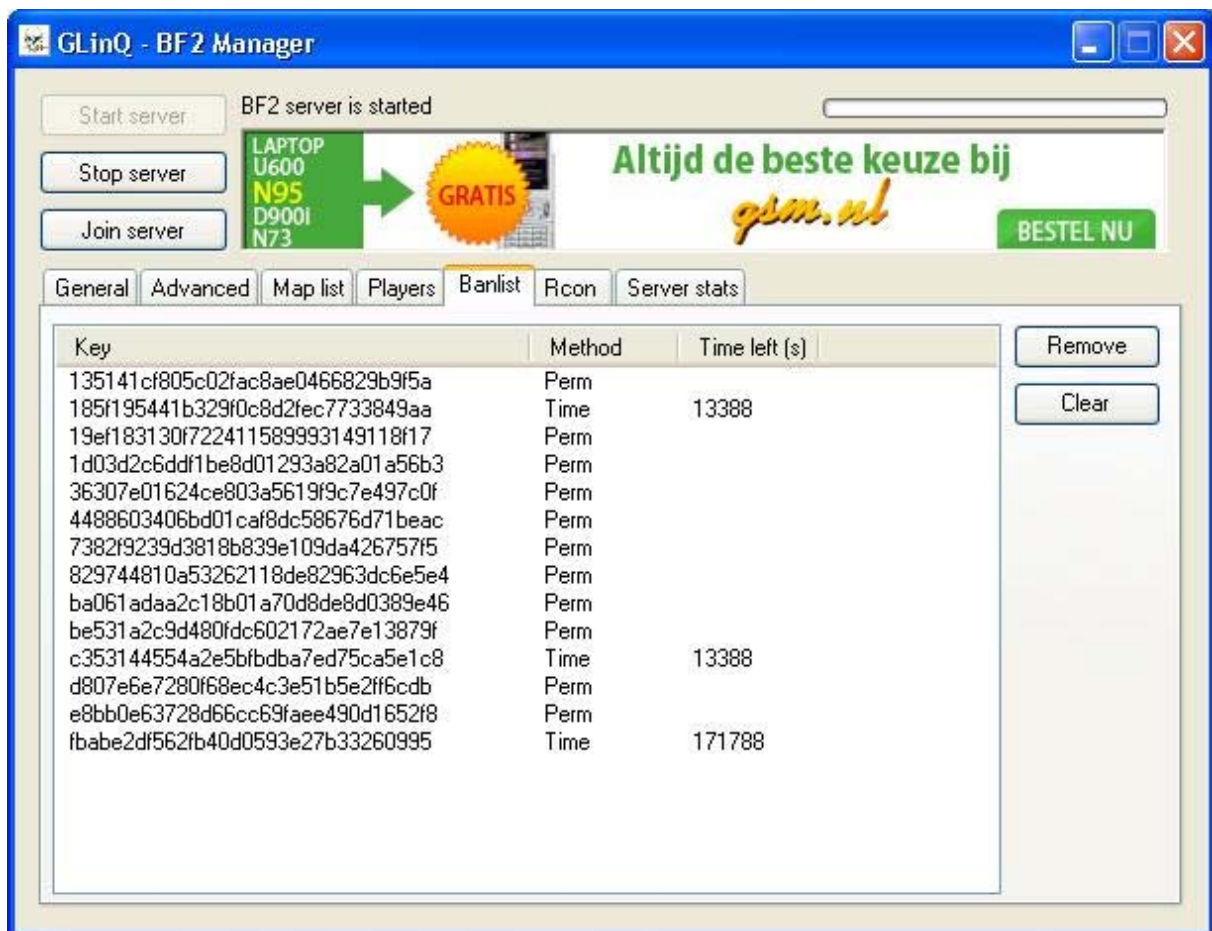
GLinQ - BF2 Manager

Start server

BF2 server is started

Stop server

Join server

LAPTOP
U600
N95
D900i
N73

GRATIS

Altijd de beste keuze bij

gsm.nl

BESTEL NU

General | Advanced | Map list | Players | Banlist | Rcon | Server stats

| Key | Method | Time left (s) |
|---|---|---|
| 135141cf805c02fac8ae0466829b9f5a | Perm | |
| 185f195441b329f0c8d2fec7733849aa | Time | 13388 |
| 19ef183130f72241158999314911 8f17 | Perm | |
| 1d03d2c6ddf1be8d01293a82a01a56b3 | Perm | |
| 36307e01624ce803a5619f9c7e497c0f | Perm | |
| 4488603406bd01caf8dc58676d71beac | Perm | |
| 7382f9239d3818b839e109da426757f5 | Perm | |
| 829744810a53262118de82963dc6e5e4 | Perm | |
| ba061adaa2c18b01a70d8de8d0389e46 | Perm | |
| be531a2c9d480fdc602172ae7e13879f | Perm | |
| c353144554a2e5bfbdba7ed75ca5e1c8 | Time | 13388 |
| d807e6e7280f68ec4c3e51b5e2ff6cdb | Perm | |
| e8bb0e63728d66cc69faee490d1652f8 | Perm | |
| fbabe2df562fb40d0593e27b33260995 | Time | 171788 |

Remove

Clear